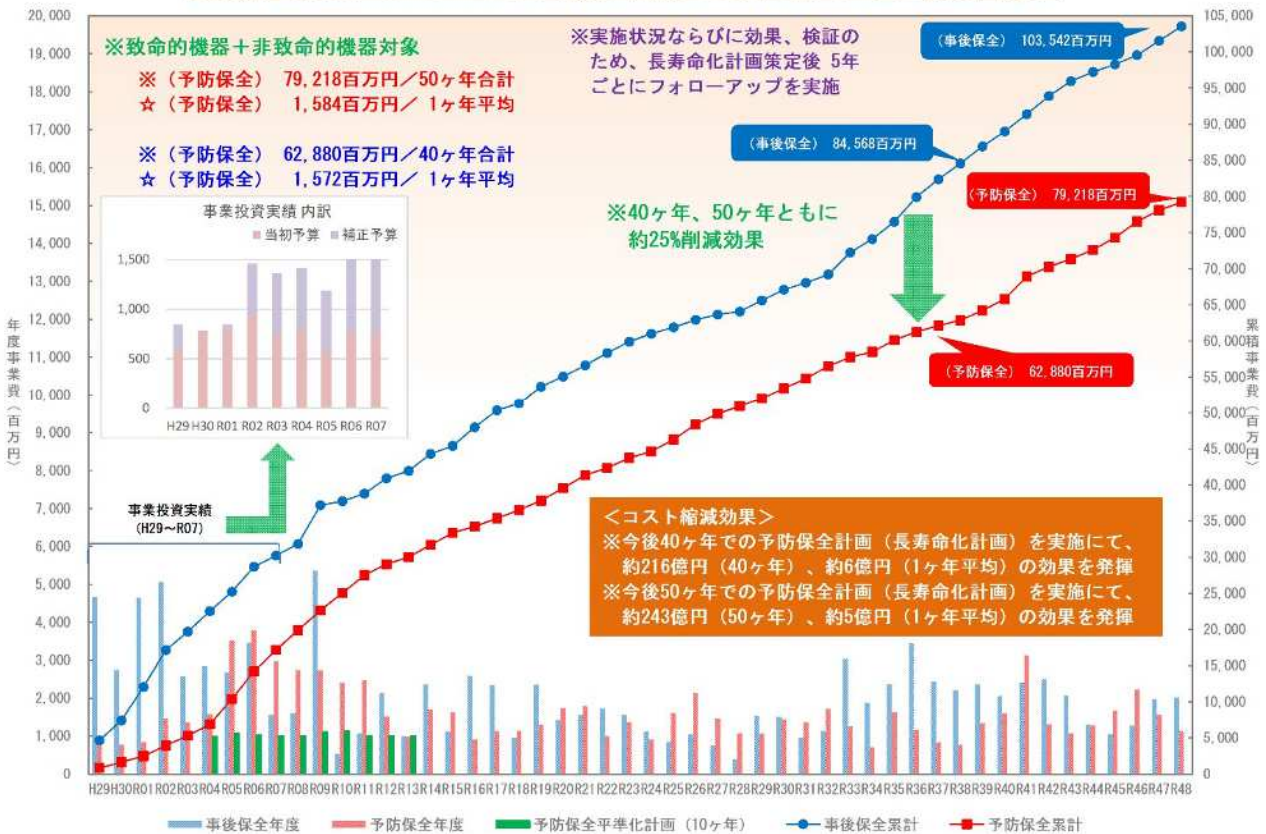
※致命的機器＋非致命的機器対象
※（予防保全） 79,218百万円／50ヶ年合計
☆（予防保全） 1,584百万円／ 1ヶ年平均

※（予防保全） 62,880百万円／40ヶ年合計
☆（予防保全） 1,572百万円／ 1ヶ年平均

※実施状況ならびに効果、検証のため、長寿命化計画策定後 5年ごとにフォローアップを実施

（事後保全） 103,542百万円

（事後保全） 84,568百万円

（予防保全） 79,218百万円

※40ヶ年、50ヶ年ともに約25%削減効果

（予防保全） 62,880百万円

事業投資実績 内訳
当初予算 補正予算
1,500
1,000
500
0
H29 H30 R01 R02 R03 R04 R05 R06 R07

事業投資実績 (H29～R07)

＜コスト縮減効果＞
※今後40ヶ年での予防保全計画（長寿命化計画）を実施にて、約216億円（40ヶ年）、約6億円（1ヶ年平均）の効果を発揮
※今後50ヶ年での予防保全計画（長寿命化計画）を実施にて、約243億円（50ヶ年）、約5億円（1ヶ年平均）の効果を発揮

年度事業費（百万円）
累積事業費（百万円）

20,000 19,000 18,000 17,000 16,000 15,000 14,000 13,000 12,000 11,000 10,000 9,000 8,000 7,000 6,000 5,000 4,000 3,000 2,000 1,000 0

105,000 100,000 95,000 90,000 85,000 80,000 75,000 70,000 65,000 60,000 55,000 50,000 45,000 40,000 35,000 30,000 25,000 20,000 15,000 10,000 5,000 0

H29 H30 R01 R02 R03 R04 R05 R06 R07 R08 R09 R10 R11 R12 R13 R14 R15 R16 R17 R18 R19 R20 R21 R22 R23 R24 R25 R26 R27 R28 R29 R30 R31 R32 R33 R34 R35 R36 R37 R38 R39 R40 R41 R42 R43 R44 R45 R46 R47 R48

事後保全年度 予防保全年度 予防保全平準化計画（10ヶ年） 事後保全累計 予防保全累計